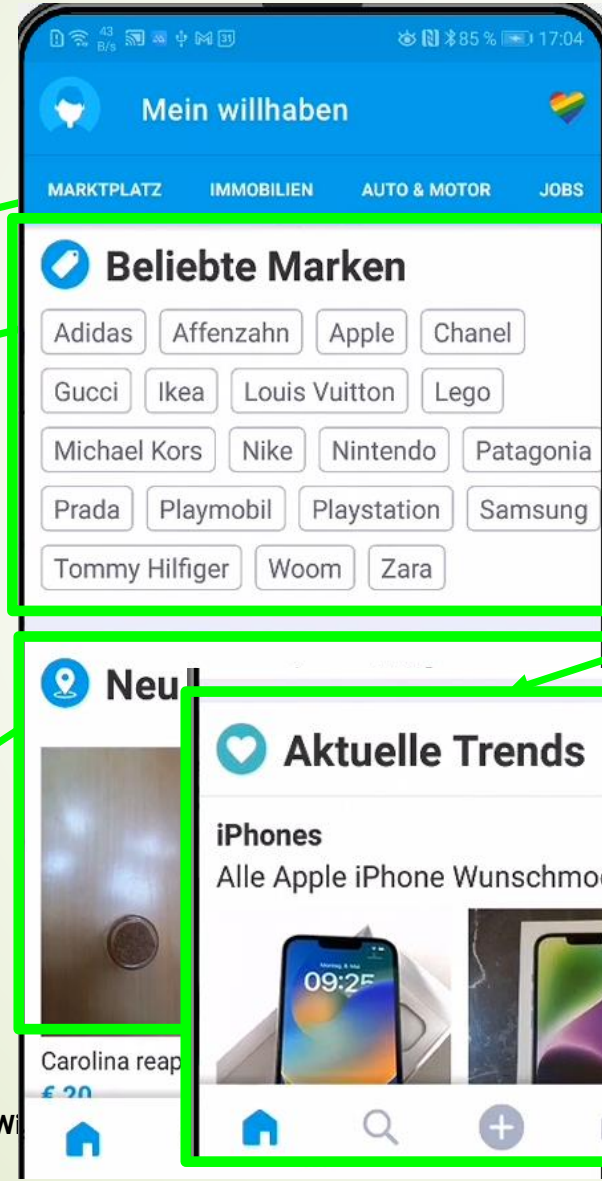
43 B/s 85 % 17:04

Mein willhaben

MARKTPLATZ IMMOBILIEN AUTO & MOTOR JOBS

Beliebte Marken

Adidas Affenzahn Apple Chanel
Gucci Ikea Louis Vuitton Lego
Michael Kors Nike Nintendo Patagonia
Prada Playmobil Playstation Samsung
Tommy Hilfiger Woom Zara

Neu

Carolina reap
€ 20

Aktuelle Trends

iPhones
Alle Apple iPhone Wunschmo

09:25

Wi